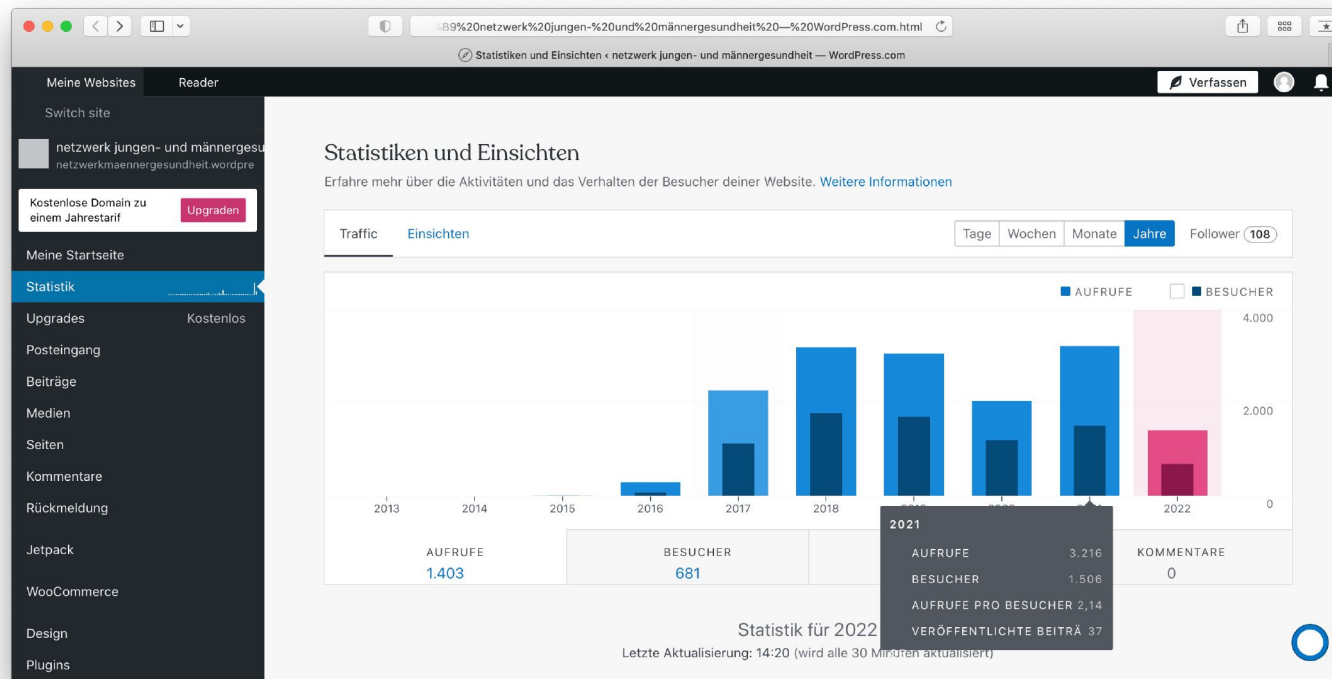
89%20netzwerk%20jungen-%20und%20männergesundheit%20—%20WordPress.com.html

Statistiken und Einsichten ‹ netzwerk jungen- und männergesundheit — WordPress.com

Meine Websites Reader

Verfassen

Switch site

netzwerk jungen- und männergesu
netzwerkmaennergesundheit.wordpre

Kostenlose Domain zu einem Jahrestarif
Upgraden

Meine Startseite
Statistik
Upgrades Kostenlos
Posteingang
Beiträge
Medien
Seiten
Kommentare
Rückmeldung
Jetpack
WooCommerce
Design
Plugins

Statistiken und Einsichten

Erfahre mehr über die Aktivitäten und das Verhalten der Besucher deiner Website. Weitere Informationen

Traffic Einsichten

Tage Wochen Monate Jahre Follower 108

AUFRUFE BESUCHER

4.000
2.000
0

2013 2014 2015 2016 2017 2018 2019 2020 2021 2022

2021
AUFRUFE 3.216
BESUCHER 1.506
AUFRUFE PRO BESUCHER 2,14
VERÖFFENTLICHTE BEITRÄ 37

AUFRUFE
1.403

BESUCHER
681

KOMMENTARE
0

Statistik für 2022

Letzte Aktualisierung: 14:20 (wird alle 30 Minuten aktualisiert)